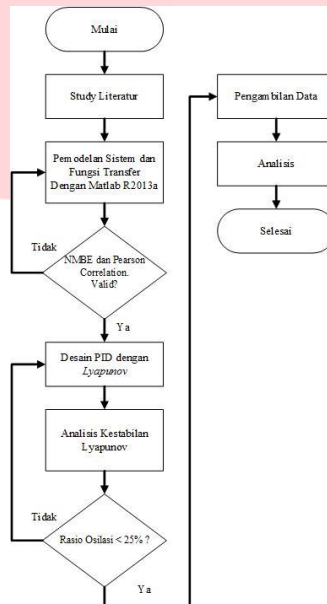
Mulai

Study Literatur

Pemodelan Sistem dan Fungsi Transfer Dengan Matlab R2013a

Tidak

NMBE dan Pearson Correlation. Valid?

Ya

Desain PID dengan Lyapunov

Analisis Kestabilan Lyapunov

Tidak

Rasio Osilasi < 25% ?

Ya

Pengambilan Data

Analisis

Selesai